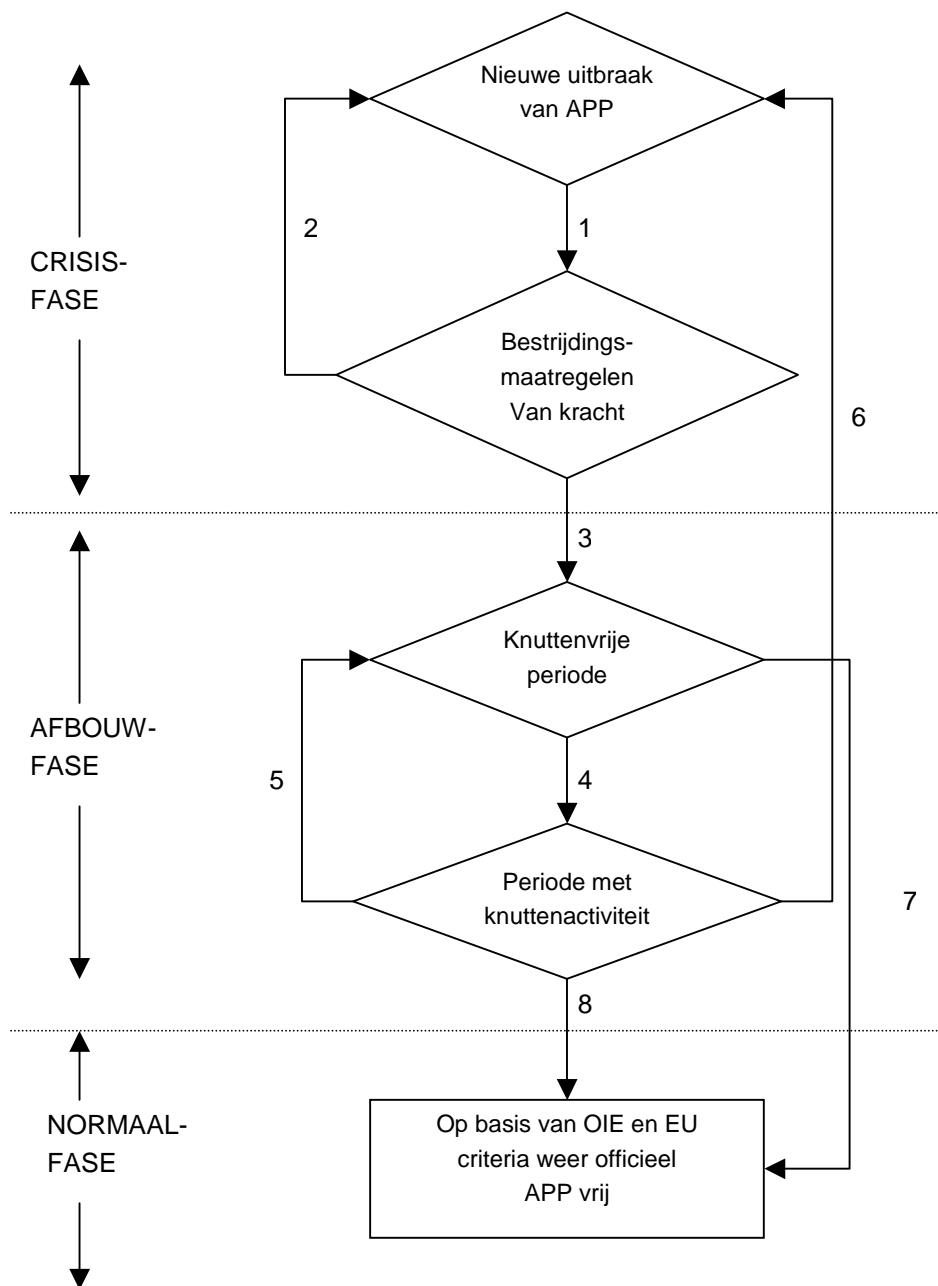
Nieuwe uitbraak van APP

1

2

CRISIS-FASE

Bestrijdings-maatregelen Van kracht

6

3

Knuttenvrije periode

AFBOUW-FASE

5

4

Periode met knuttenactiviteit

7

8

NORMAAL-FASE

Op basis van OIE en EU criteria weer officieel APP vrij